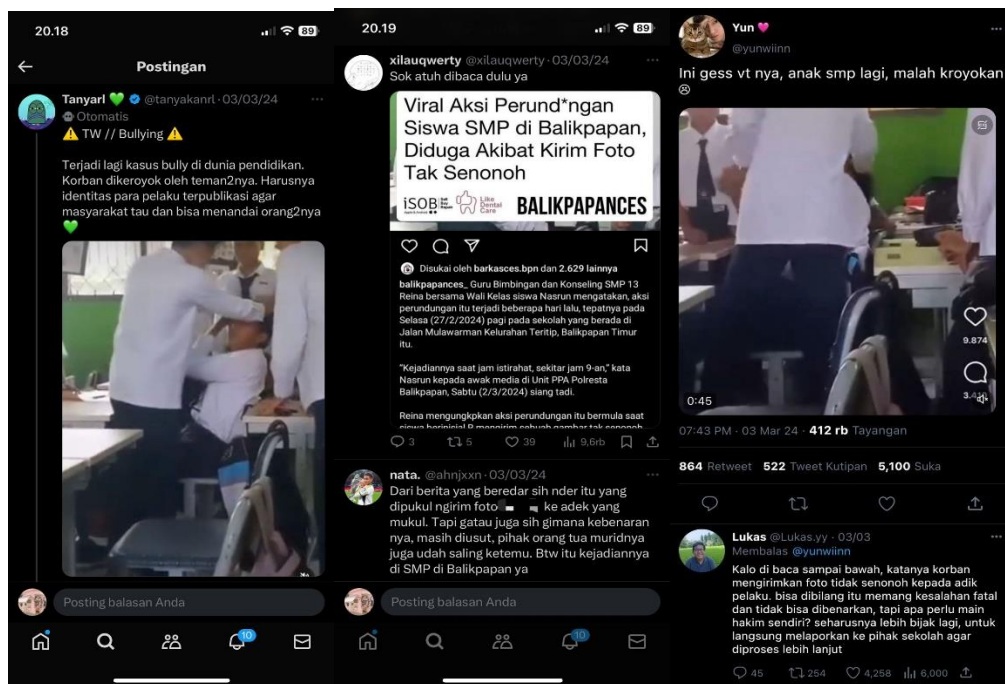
20.18

89

Postingan

TanyaRl @tanyakanrl · 03/03/24

Otomatis

⚠ TW // Bullying ⚠

Terjadi lagi kasus bully di dunia pendidikan. Korban dikeroyok oleh teman2nya. Harusnya identitas para pelaku terpublikasi agar masyarakat tau dan bisa menandai orang2nya 💚

Posting balasan Anda

10

20.19

89

xilauqwerty @xilauqwerty · 03/03/24

Sok atuh dibaca dulu ya

Viral Aksi Perund*ngan Siswa SMP di Balikpapan, Diduga Akibat Kirim Foto Tak Senonoh

iSOB Like Dental Care BALIKPAPANCES

Disukai oleh barkasces.bpn dan 2.629 lainnya

balikpapances_ Guru Bimbingan dan Konseling SMP 13 Reina bersama Wali Kelas siswa Nasrun mengatakan, aksi perundungan itu terjadi beberapa hari lalu, tepatnya pada Selasa (27/2/2024) pagi pada sekolah yang berada di Jalan Mulawarman Kelurahan Teritip, Balikpapan Timur itu.

"Kejadiannya saat jam istirahat, sekitar jam 9-an," kata Nasrun kepada awak media di Unit PPA Polresta Balikpapan, Sabtu (2/3/2024) siang tadi.

Reina mengungkpkan aksi perundungan itu bermula saat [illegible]

3 5 39 9,6rb

nata. @ahnjxxn · 03/03/24

Dari berita yang beredar sih nder itu yang dipukul ngirim foto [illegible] ke adek yang mukul. Tapi gatau juga sih gimana kebenaran nya, masih diusut, pihak orang tua muridnya juga udah saling ketemu. Btw itu kejadiannya di SMP di Balikpapan ya

Posting balasan Anda

10

Yun 💗

@yunwiinn

Ini gess vt nya, anak smp lagi, malah kroyokan 😵

0:45

9.874

3.4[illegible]

07:43 PM · 03 Mar 24 · 412 rb Tayangan

864 Retweet 522 Tweet Kutipan 5,100 Suka

Lukas @Lukas.yy · 03/03

Membalas @yunwiinn

Kalo di baca sampai bawah, katanya korban mengirimkan foto tidak senonoh kepada adik pelaku. bisa dibilang itu memang kesalahan fatal dan tidak bisa dibenarkan, tapi apa perlu main hakim sendiri? seharusnya lebih bijak lagi, untuk langsung melaporkan ke pihak sekolah agar diproses lebih lanjut

45 254 4,258 8,000